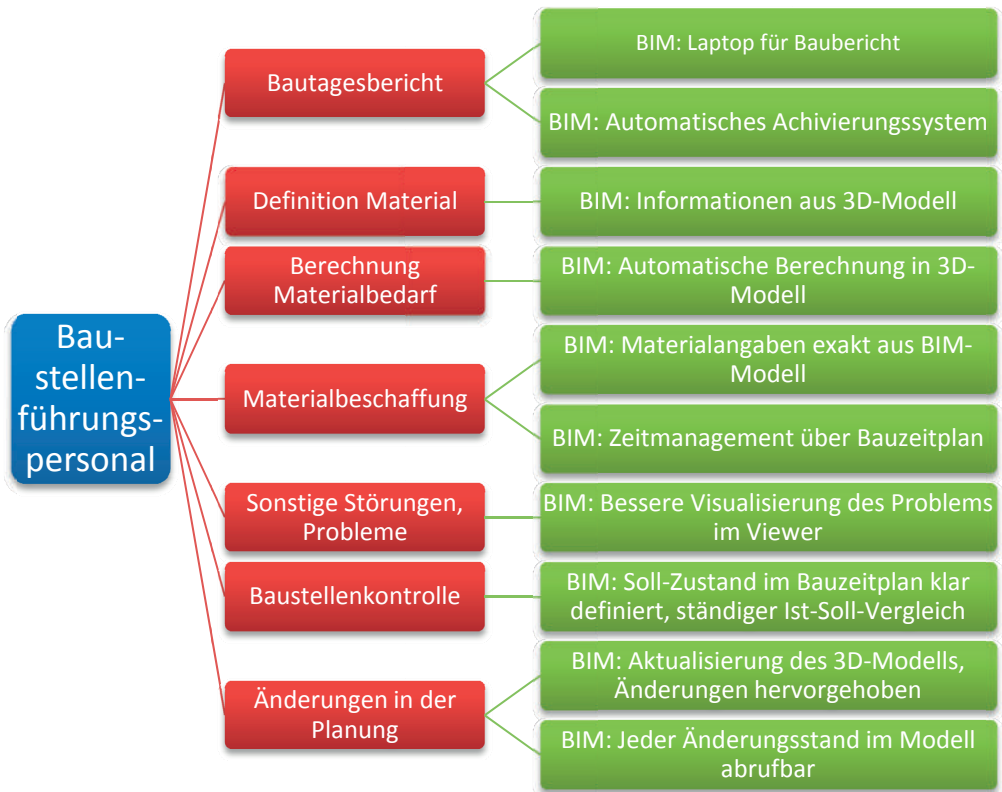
Baustellenführungspersonal

Bautagesbericht

BIM: Laptop für Baubericht

BIM: Automatisches Achivierungssystem

Definition Material

BIM: Informationen aus 3D-Modell

Berechnung Materialbedarf

BIM: Automatische Berechnung in 3D-Modell

Materialbeschaffung

BIM: Materialangaben exakt aus BIM-Modell

BIM: Zeitmanagement über Bauzeitplan

Sonstige Störungen, Probleme

BIM: Bessere Visualisierung des Problems im Viewer

Baustellenkontrolle

BIM: Soll-Zustand im Bauzeitplan klar definiert, ständiger Ist-Soll-Vergleich

Änderungen in der Planung

BIM: Aktualisierung des 3D-Modells, Änderungen hervorgehoben

BIM: Jeder Änderungsstand im Modell abrufbar